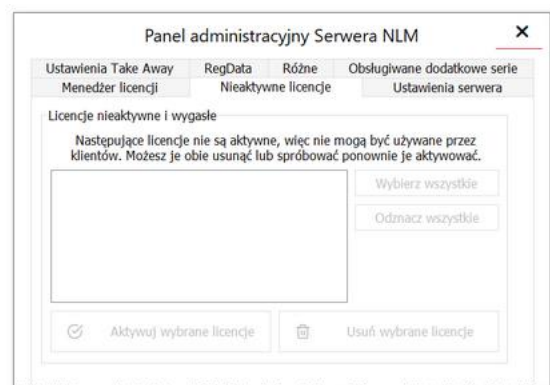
Panel administracyjny Serwera NLM

×

Ustawienia Take Away | RegData | Różne | Obsługiwane dodatkowe serie
Menedżer licencji | Nieaktywne licencje | Ustawienia serwera

Licencje nieaktywne i wygasłe

Następujące licencje nie są aktywne, więc nie mogą być używane przez klientów. Możesz je obie usunąć lub spróbować ponownie je aktywować.

Wybierz wszystkie

Odznacz wszystkie

Aktywuj wybrane licencje

Usuń wybrane licencje